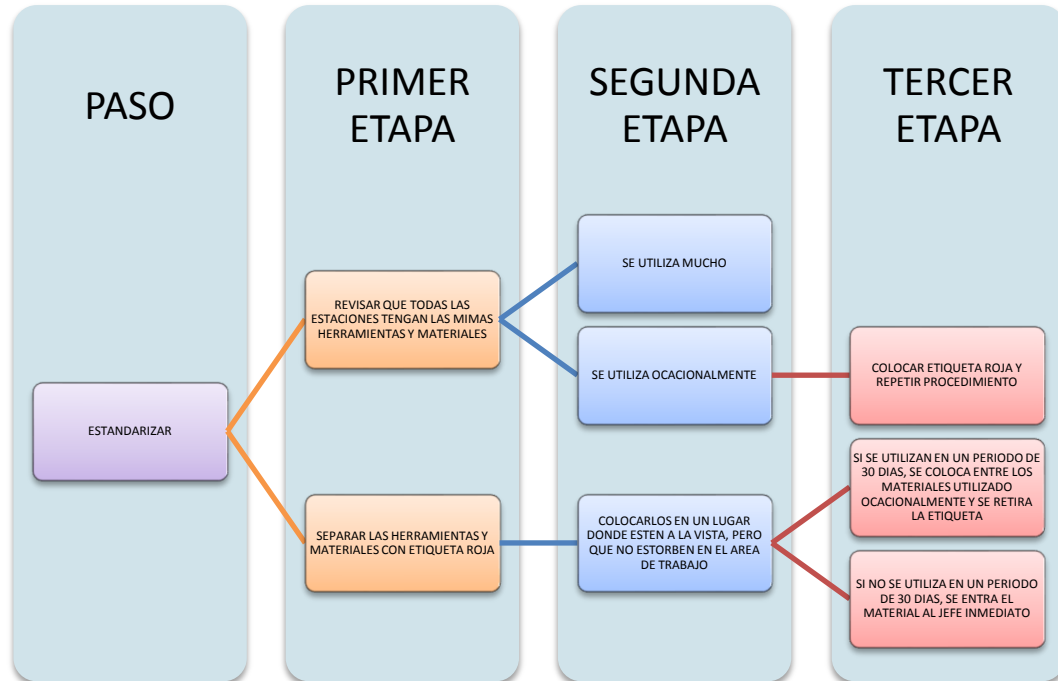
PASO

PRIMER ETAPA

SEGUNDA ETAPA

TERCER ETAPA

ESTANDARIZAR

REVISAR QUE TODAS LAS ESTACIONES TENGAN LAS MIMAS HERRAMIENTAS Y MATERIALES

SEPARAR LAS HERRAMIENTAS Y MATERIALES CON ETIQUETA ROJA

SE UTILIZA MUCHO

SE UTILIZA OCACIONALMENTE

COLOCARLOS EN UN LUGAR DONDE ESTEN A LA VISTA, PERO QUE NO ESTORBEN EN EL AREA DE TRABAJO

COLOCAR ETIQUETA ROJA Y REPETIR PROCEDIMIENTO

SI SE UTILIZAN EN UN PERIODO DE 30 DIAS, SE COLOCA ENTRE LOS MATERIALES UTILIZADO OCACIONALMENTE Y SE RETIRA LA ETIQUETA

SI NO SE UTILIZA EN UN PERIODO DE 30 DIAS, SE ENTRA EL MATERIAL AL JEFE INMEDIATO